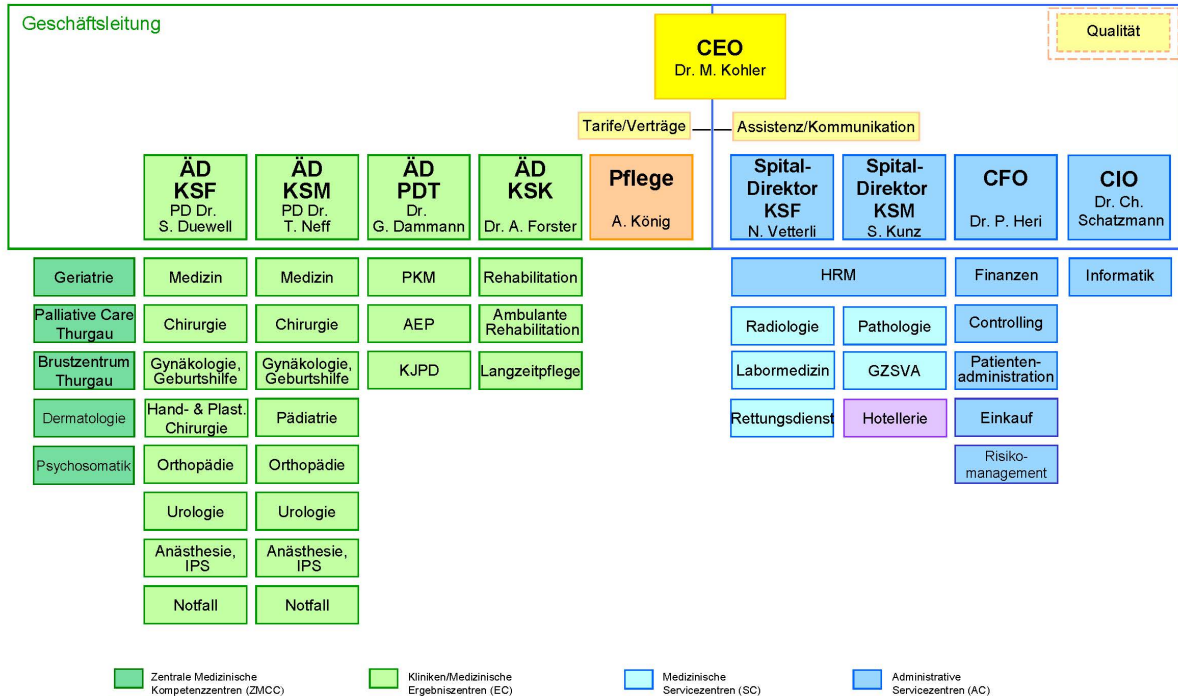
Geschäftsleitung

CEO
Dr. M. Kohler

Qualität

Tarife/Verträge

Assistenz/Kommunikation

ÄD KSF
PD Dr. S. Duewell

ÄD KSM
PD Dr. T. Neff

ÄD PDT
Dr. G. Dammann

ÄD KSK
Dr. A. Forster

Pflege
A. König

Spital-Direktor KSF
N. Vetterli

Spital-Direktor KSM
S. Kunz

CFO
Dr. P. Heri

CIO
Dr. Ch. Schatzmann

Geriatrie
Palliative Care Thurgau
Brustzentrum Thurgau
Dermatologie
Psychosomatik

Medizin
Chirurgie
Gynäkologie, Geburtshilfe
Hand- & Plast. Chirurgie
Orthopädie
Urologie
Anästhesie, IPS
Notfall

Medizin
Chirurgie
Gynäkologie, Geburtshilfe
Pädiatrie
Orthopädie
Urologie
Anästhesie, IPS
Notfall

PKM
AEP
KJPD

Rehabilitation
Ambulante Rehabilitation
Langzeitpflege

HRM
Radiologie
Pathologie
Labormedizin
GZSVA
Rettungsdienst
Hotellerie

Finanzen
Controlling
Patienten-administration
Einkauf
Risiko-management

Informatik

Zentrale Medizinische Kompetenzzentren (ZMCC)
Kliniken/Medizinische Ergebniszentren (EC)
Medizinische Servicezentren (SC)
Administrative Servicezentren (AC)